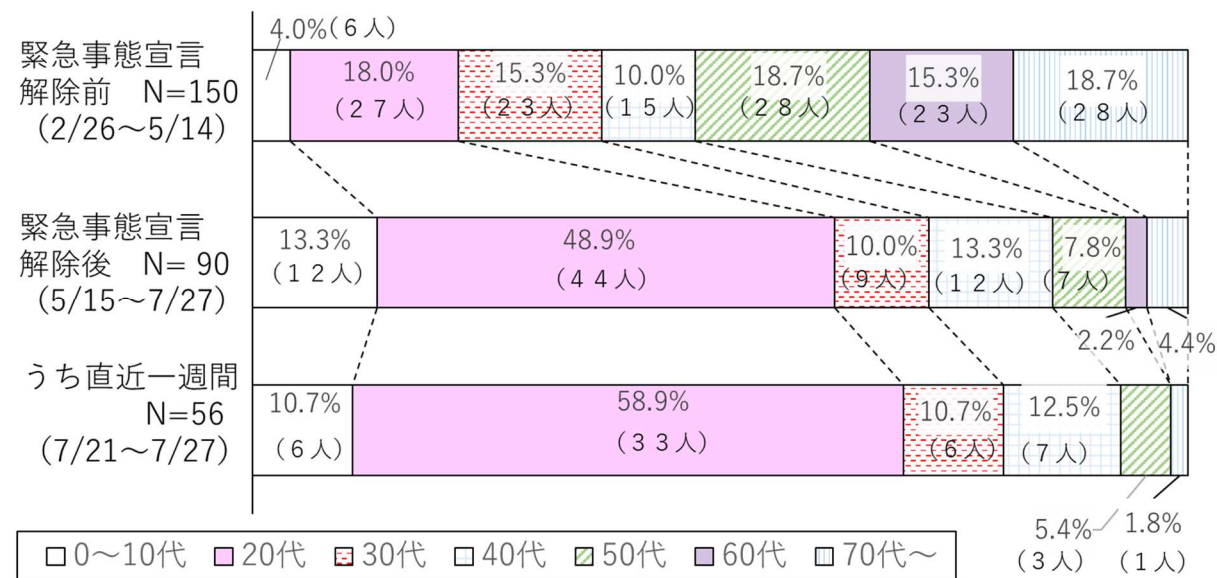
緊急事態宣言解除前　N=150
(2/26～5/14)

4.0%(６人)
18.0%（２７人）
15.3%（２３人）
10.0%（１５人）
18.7%（２８人）
15.3%（２３人）
18.7%（２８人）

緊急事態宣言解除後　N= 90
(5/15～7/27)

13.3%（１２人）
48.9%（４４人）
10.0%（９人）
13.3%（１２人）
7.8%（７人）
2.2%
4.4%

うち直近一週間
N=56
(7/21～7/27)

10.7%（６人）
58.9%（３３人）
10.7%（６人）
12.5%（７人）
5.4%（３人）
1.8%（１人）

□0～10代　□20代　□30代　□40代　□50代　□60代　□70代～